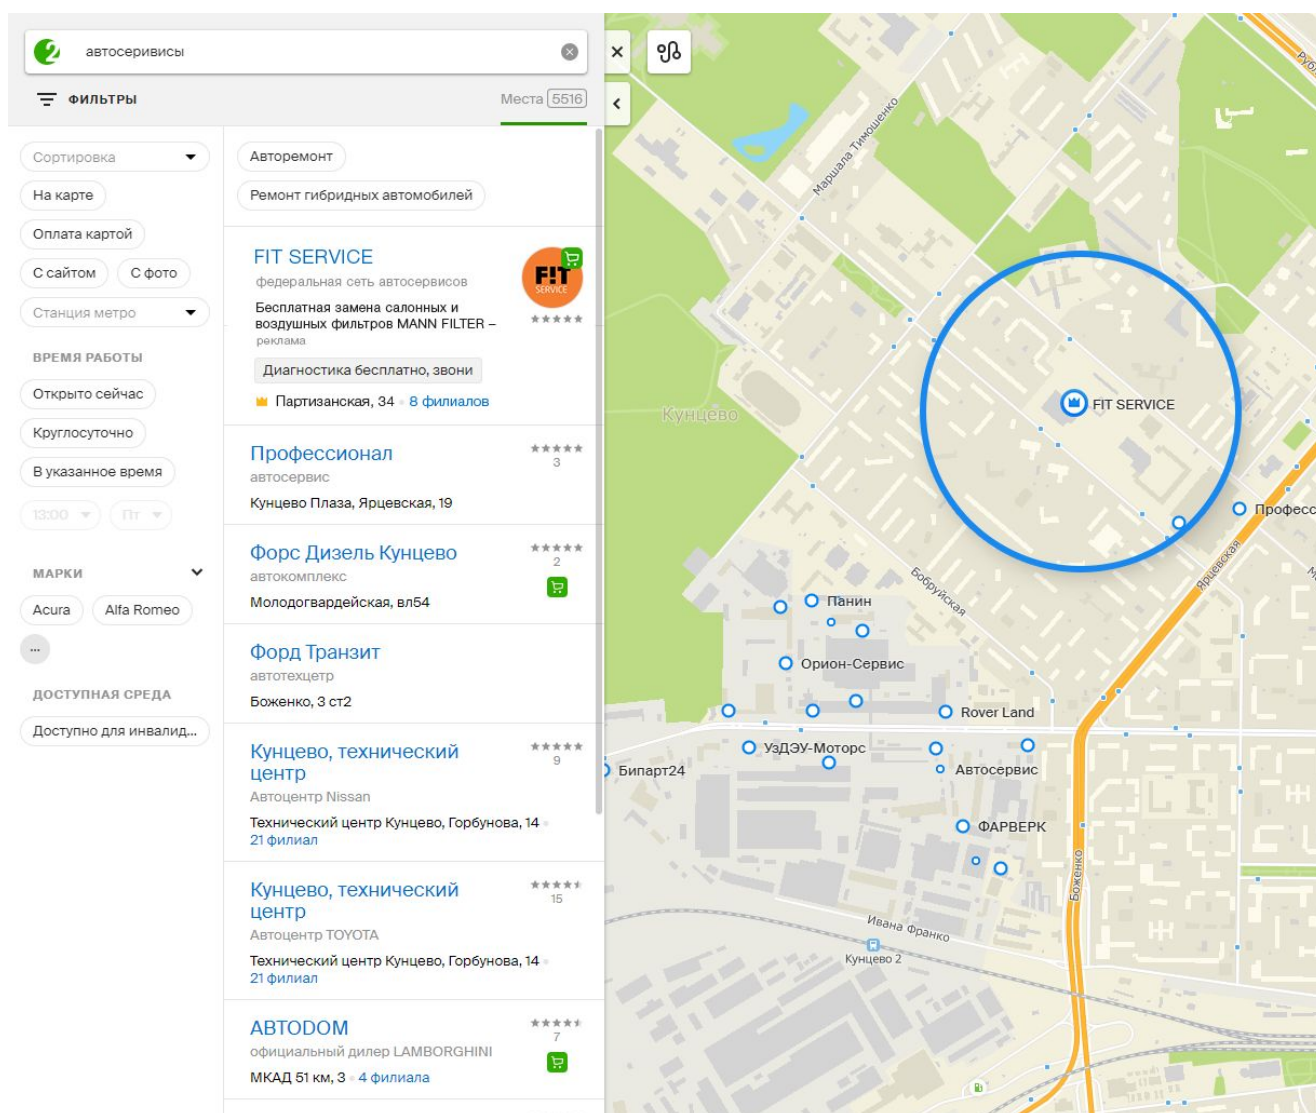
автосервисы

ФИЛЬТРЫ

Места 5516

Сортировка

На карте

Оплата картой

С сайтом

С фото

Станция метро

ВРЕМЯ РАБОТЫ

Открыто сейчас

Круглосуточно

В указанное время

13:00

Пт

МАРКИ

Acura

Alfa Romeo

...

ДОСТУПНАЯ СРЕДА

Доступно для инвалид...

Авторемонт

Ремонт гибридных автомобилей

FIT SERVICE

федеральная сеть автосервисов

Бесплатная замена салонных и воздушных фильтров MANN FILTER – реклама

F!T SERVICE

Диагностика бесплатно, звони

Партизанская, 34 · 8 филиалов

Профессионал

автосервис

3

Кунцево Плаза, Ярцевская, 19

Форс Дизель Кунцево

автокомплекс

2

Молодогвардейская, вл54

Форд Транзит

автотехцентр

Боженко, 3 ст2

Кунцево, технический центр

Автоцентр Nissan

9

Технический центр Кунцево, Горбунова, 14 · 21 филиал

Кунцево, технический центр

Автоцентр TOYOTA

15

Технический центр Кунцево, Горбунова, 14 · 21 филиал

ABTODOM

официальный дилер LAMBORGHINI

7

МКАД 51 км, 3 · 4 филиала

Маршала Тимошенко

Кунцево

FIT SERVICE

Професс

Ярцевская

Бобруйская

Панин

Орион-Сервис

Rover Land

УзДЭУ-Моторс

Бипарт24

Автосервис

ФАРВЕРК

Боженко

Ивана Франко

Кунцево 2